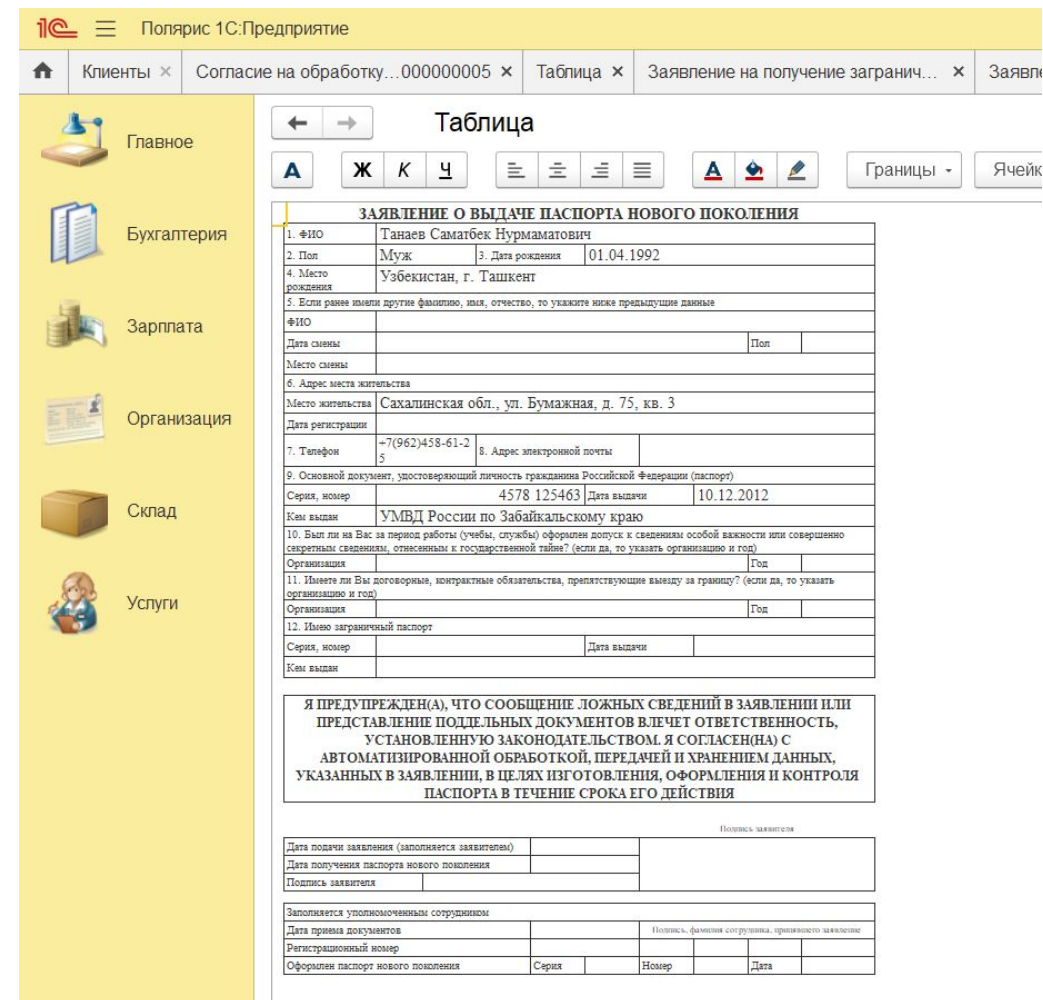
1С ≡ Полярис 1С:Предприятие

Клиенты × | Согласие на обработку...000000005 × | Таблица × | Заявление на получение загранич... × | Заявле

Главное
Бухгалтерия
Зарплата
Организация
Склад
Услуги

← → Таблица

А Ж К Ч Границы - Ячейк

ЗАЯВЛЕНИЕ О ВЫДАЧЕ ПАСПОРТА НОВОГО ПОКОЛЕНИЯ

| 1. ФИО | Танаев Саматбек Нурмаматович | | |
|---|---|---|---|
| 2. Пол | Муж | 3. Дата рождения | 01.04.1992 |
| 4. Место рождения | Узбекистан, г. Ташкент | | |
| 5. Если ранее имели другие фамилию, имя, отчество, то укажите ниже предыдущие данные | | | |
| ФИО | | | |
| Дата смены | | Пол | |
| Место смены | | | |
| 6. Адрес места жительства | | | |
| Место жительства | Сахалинская обл., ул. Бумажная, д. 75, кв. 3 | | |
| Дата регистрации | | | |
| 7. Телефон | +7(962)458-61-25 | 8. Адрес электронной почты | |
| 9. Основной документ, удостоверяющий личность гражданина Российской Федерации (паспорт) | | | |
| Серия, номер | 4578 125463 | Дата выдачи | 10.12.2012 |
| Кем выдан | УМВД России по Забайкальскому краю | | |
| 10. Был ли на Вас за период работы (учебы, службы) оформлен допуск к сведениям особой важности или совершенно секретным сведениям, отнесенным к государственной тайне? (если да, то указать организацию и год) | | | |
| Организация | | Год | |
| 11. Имеете ли Вы договорные, контрактные обязательства, препятствующие выезду за границу? (если да, то указать организацию и год) | | | |
| Организация | | Год | |
| 12. Имею заграничный паспорт | | | |
| Серия, номер | | Дата выдачи | |
| Кем выдан | | | |

Я ПРЕДУПРЕЖДЕН(А), ЧТО СООБЩЕНИЕ ЛОЖНЫХ СВЕДЕНИЙ В ЗАЯВЛЕНИИ ИЛИ ПРЕДСТАВЛЕНИЕ ПОДДЕЛЬНЫХ ДОКУМЕНТОВ ВЛЕЧЕТ ОТВЕТСТВЕННОСТЬ, УСТАНОВЛЕННУЮ ЗАКОНОДАТЕЛЬСТВОМ. Я СОГЛАСЕН(НА) С АВТОМАТИЗИРОВАННОЙ ОБРАБОТКОЙ, ПЕРЕДАЧЕЙ И ХРАНЕНИЕМ ДАННЫХ, УКАЗАННЫХ В ЗАЯВЛЕНИИ, В ЦЕЛЯХ ИЗГОТОВЛЕНИЯ, ОФОРМЛЕНИЯ И КОНТРОЛЯ ПАСПОРТА В ТЕЧЕНИЕ СРОКА ЕГО ДЕЙСТВИЯ

Подпись заявителя

| Дата подачи заявления (заполняется заявителем) | |
|---|---|
| Дата получения паспорта нового поколения | |
| Подпись заявителя | |

| Заполняется уполномоченным сотрудником | | | | | |
|---|---|---|---|---|---|
| Дата приема документов | | Подпись, фамилия сотрудника, принявшего заявление | | | |
| Регистрационный номер | | | | | |
| Оформлен паспорт нового поколения | Серия | | Номер | | Дата |